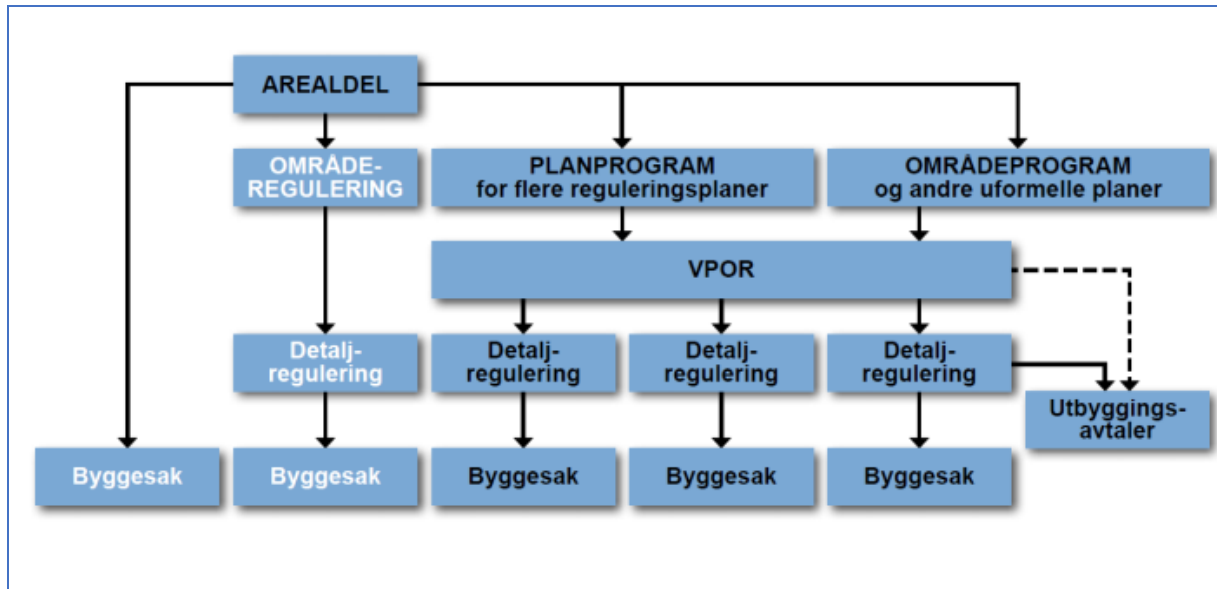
AREALDEL

OMRÅDE-REGULERING

PLANPROGRAM for flere reguleringsplaner

OMRÅDEPROGRAM og andre uformelle planer

VPOR

Detalj-regulering

Detalj-regulering

Detalj-regulering

Detalj-regulering

Utbyggings-avtaler

Byggesak

Byggesak

Byggesak

Byggesak

Byggesak